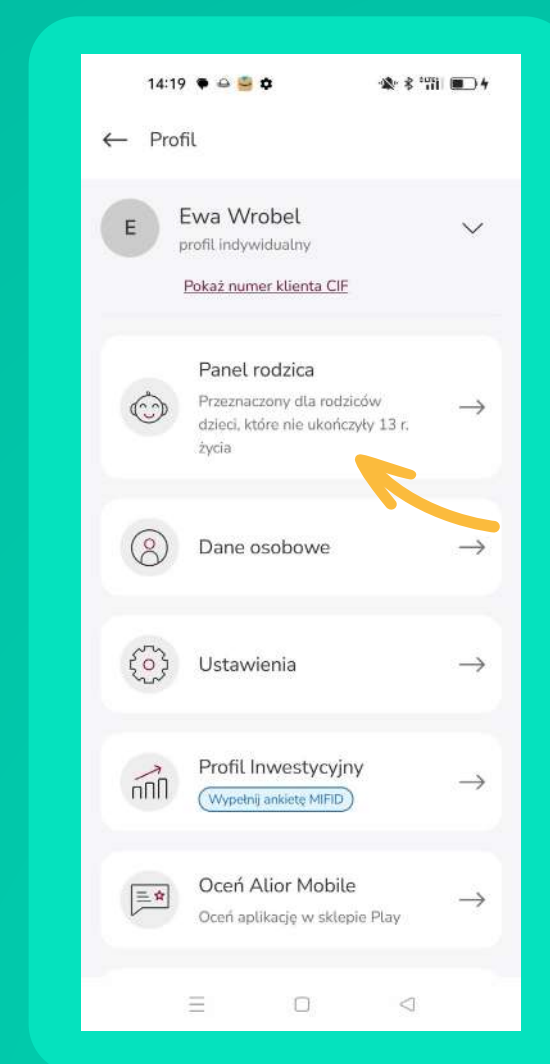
14:19

← Profil

E Ewa Wrobel
profil indywidualny

Pokaż numer klienta CIF

Panel rodzica
Przeznaczony dla rodziców dzieci, które nie ukończyły 13 r. życia →

Dane osobowe →

Ustawienia →

Profil Inwestycyjny
Wypełnij ankietę MIFID →

Oceń Alior Mobile
Oceń aplikację w sklepie Play →